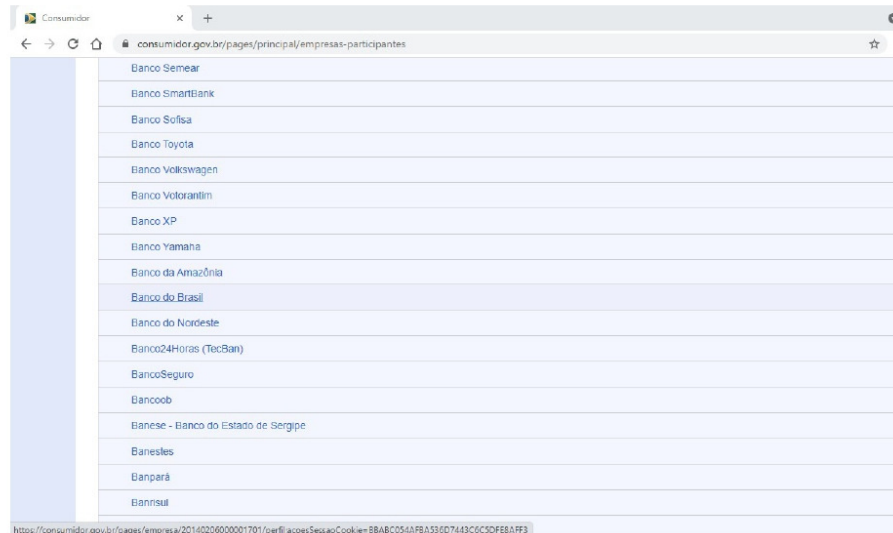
Consumidor × +

consumidor.gov.br/pages/principal/empresas-participantes

Banco Semear

Banco SmartBank

Banco Sofisa

Banco Toyota

Banco Volkswagen

Banco Votorantim

Banco XP

Banco Yamaha

Banco da Amazônia

Banco do Brasil

Banco do Nordeste

Banco24Horas (TecBan)

BancoSeguro

Bancoob

Banese - Banco do Estado de Sergipe

Banestes

Banpará

Banrisul

https://consumidor.gov.br/pages/empresa/20140206000001701/perfil;acoesSessaoCookie=BBABC054AFBA536D7443C6C5DFE8AFF3